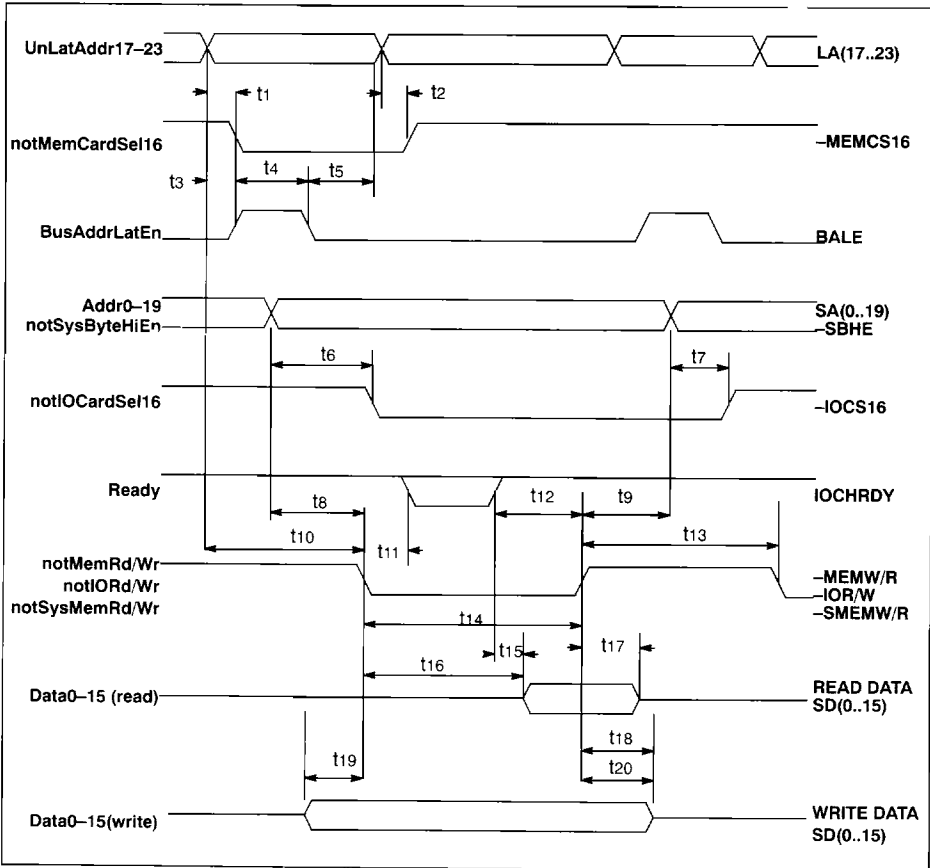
UnLatAddr17–23
LA(17..23)
$t_1$
$t_2$
notMemCardSel16
–MEMCS16
$t_3$
$t_4$
$t_5$
BusAddrLatEn
BALE
Addr0–19
notSysByteHiEn
SA(0..19)
–SBHE
$t_6$
$t_7$
notIOCardSel16
–IOCS16
Ready
IOCHRDY
$t_8$
$t_{12}$
$t_9$
$t_{10}$
$t_{11}$
$t_{13}$
notMemRd/Wr
notIORd/Wr
notSysMemRd/Wr
–MEMW/R
–IOR/W
–SMEMW/R
$t_{14}$
$t_{15}$
$t_{16}$
$t_{17}$
Data0–15 (read)
READ DATA
SD(0..15)
$t_{18}$
$t_{19}$
$t_{20}$
Data0–15(write)
WRITE DATA
SD(0..15)